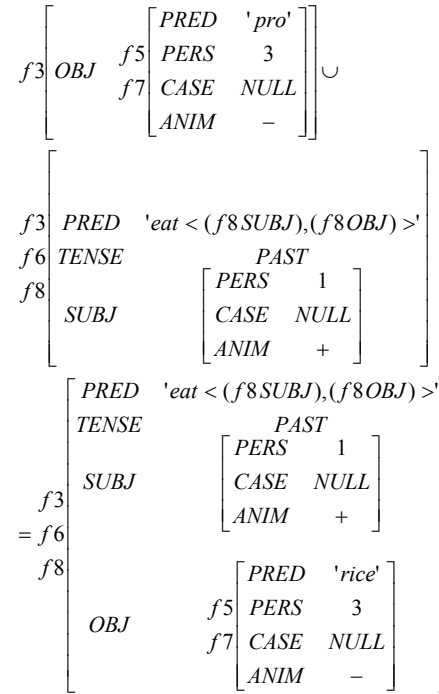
$f3\left[ OBJ \quad \begin{matrix} f5 \\ f7 \end{matrix}\begin{bmatrix} PRED & 'pro' \\ PERS & 3 \\ CASE & NULL \\ ANIM & - \end{bmatrix} \right] \cup$

$\begin{matrix} f3 \\ f6 \\ f8 \end{matrix}\begin{bmatrix} PRED & 'eat<(f8\,SUBJ),(f8\,OBJ)>' \\ TENSE & PAST \\ SUBJ & \begin{bmatrix} PERS & 1 \\ CASE & NULL \\ ANIM & + \end{bmatrix} \end{bmatrix}$

$\begin{matrix} f3 \\ = f6 \\ f8 \end{matrix}\begin{bmatrix} PRED & 'eat<(f8\,SUBJ),(f8\,OBJ)>' \\ TENSE & PAST \\ SUBJ & \begin{bmatrix} PERS & 1 \\ CASE & NULL \\ ANIM & + \end{bmatrix} \\ OBJ & \begin{matrix} f5 \\ f7 \end{matrix}\begin{bmatrix} PRED & 'rice' \\ PERS & 3 \\ CASE & NULL \\ ANIM & - \end{bmatrix} \end{bmatrix}$